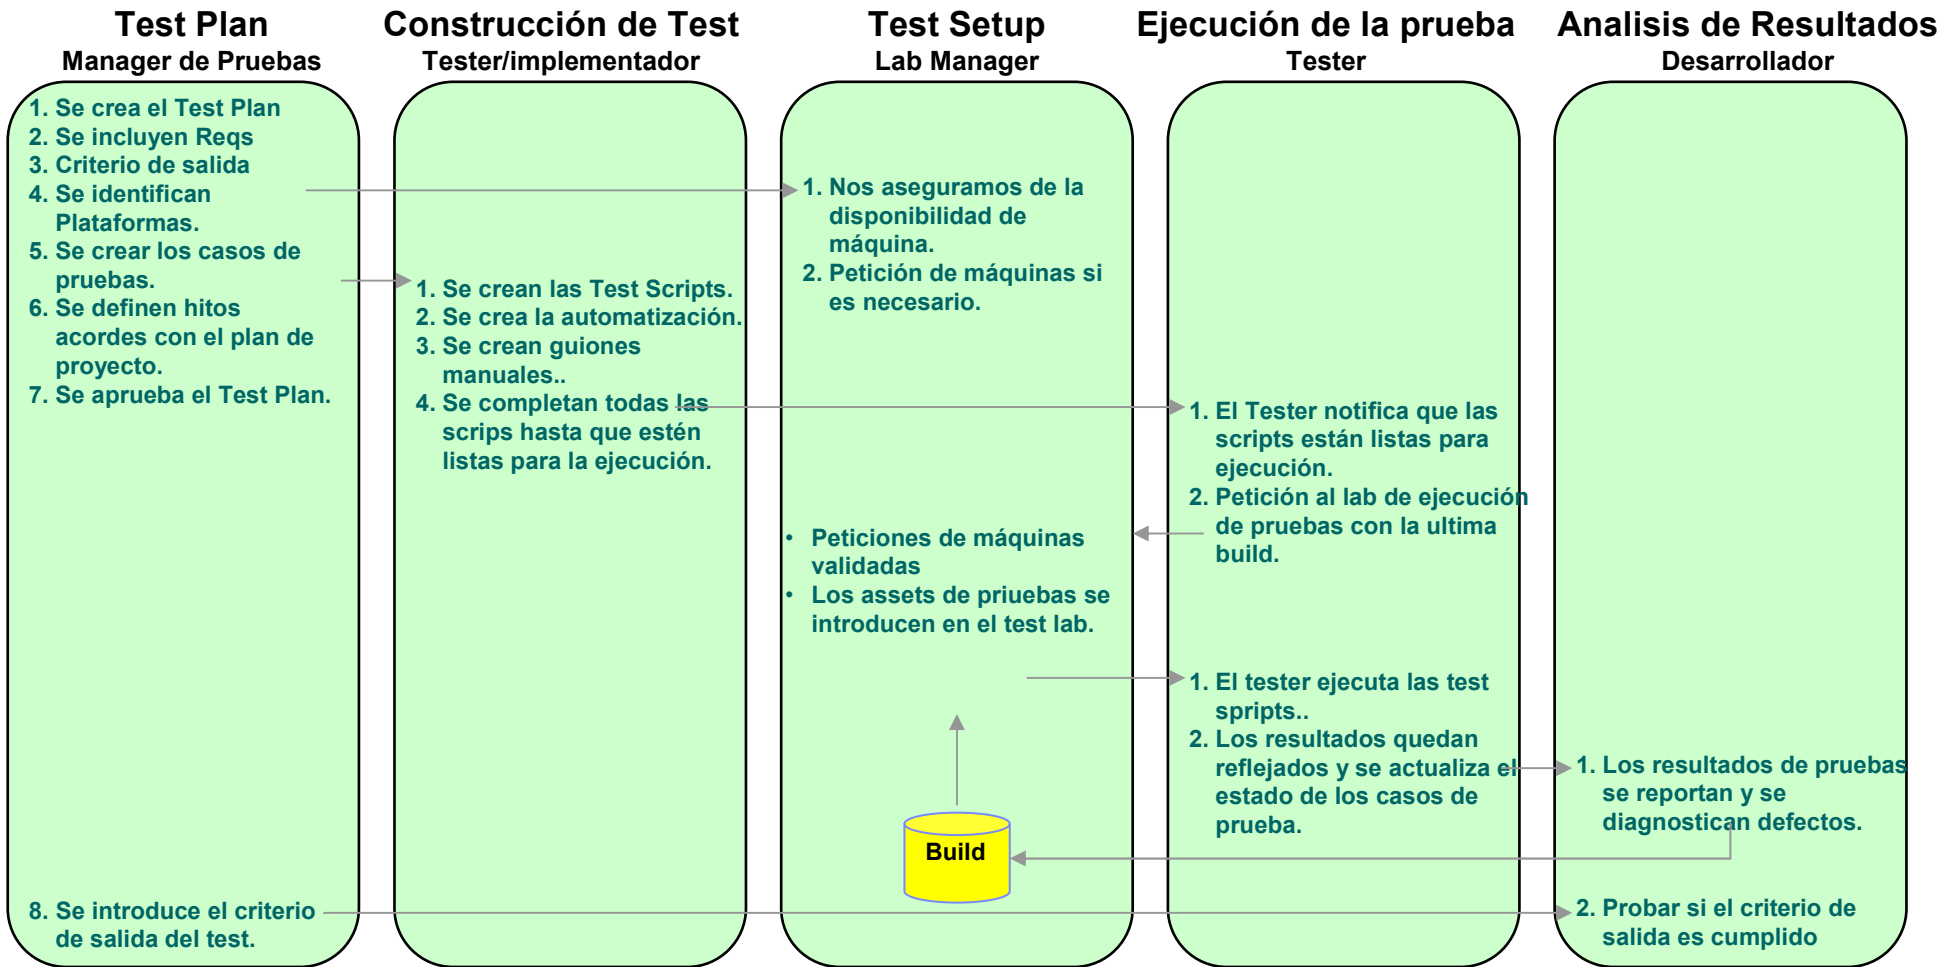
Test Plan
Manager de Pruebas

1. Se crea el Test Plan
2. Se incluyen Reqs
3. Criterio de salida
4. Se identifican Plataformas.
5. Se crear los casos de pruebas.
6. Se definen hitos acordes con el plan de proyecto.
7. Se aprueba el Test Plan.

8. Se introduce el criterio de salida del test.

Construcción de Test
Tester/implementador

1. Se crean las Test Scripts.
2. Se crea la automatización.
3. Se crean guiones manuales..
4. Se completan todas las scrips hasta que estén listas para la ejecución.

Test Setup
Lab Manager

1. Nos aseguramos de la disponibilidad de máquina.
2. Petición de máquinas si es necesario.

• Peticiones de máquinas validadas
• Los assets de priuebas se introducen en el test lab.

Build

Ejecución de la prueba
Tester

1. El Tester notifica que las scripts están listas para ejecución.
2. Petición al lab de ejecución de pruebas con la ultima build.

1. El tester ejecuta las test spripts..
2. Los resultados quedan reflejados y se actualiza el estado de los casos de prueba.

Analisis de Resultados
Desarrollador

1. Los resultados de pruebas se reportan y se diagnostican defectos.

2. Probar si el criterio de salida es cumplido